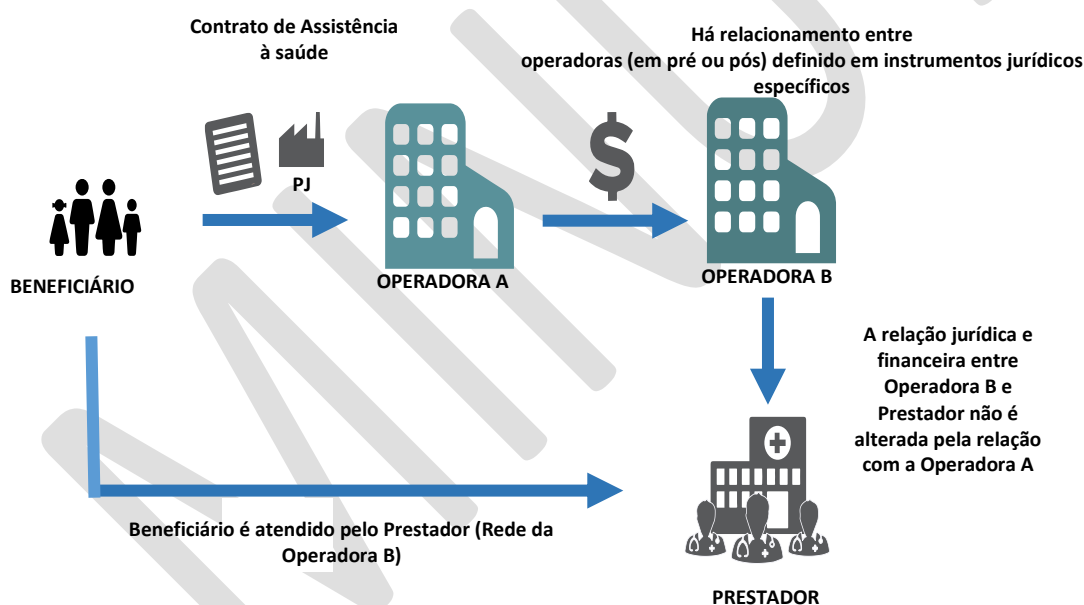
Contrato de Assistência à saúde

Há relacionamento entre operadoras (em pré ou pós) definido em instrumentos jurídicos específicos

PJ

$

BENEFICIÁRIO

OPERADORA A

OPERADORA B

A relação jurídica e financeira entre Operadora B e Prestador não é alterada pela relação com a Operadora A

Beneficiário é atendido pelo Prestador (Rede da Operadora B)

PRESTADOR